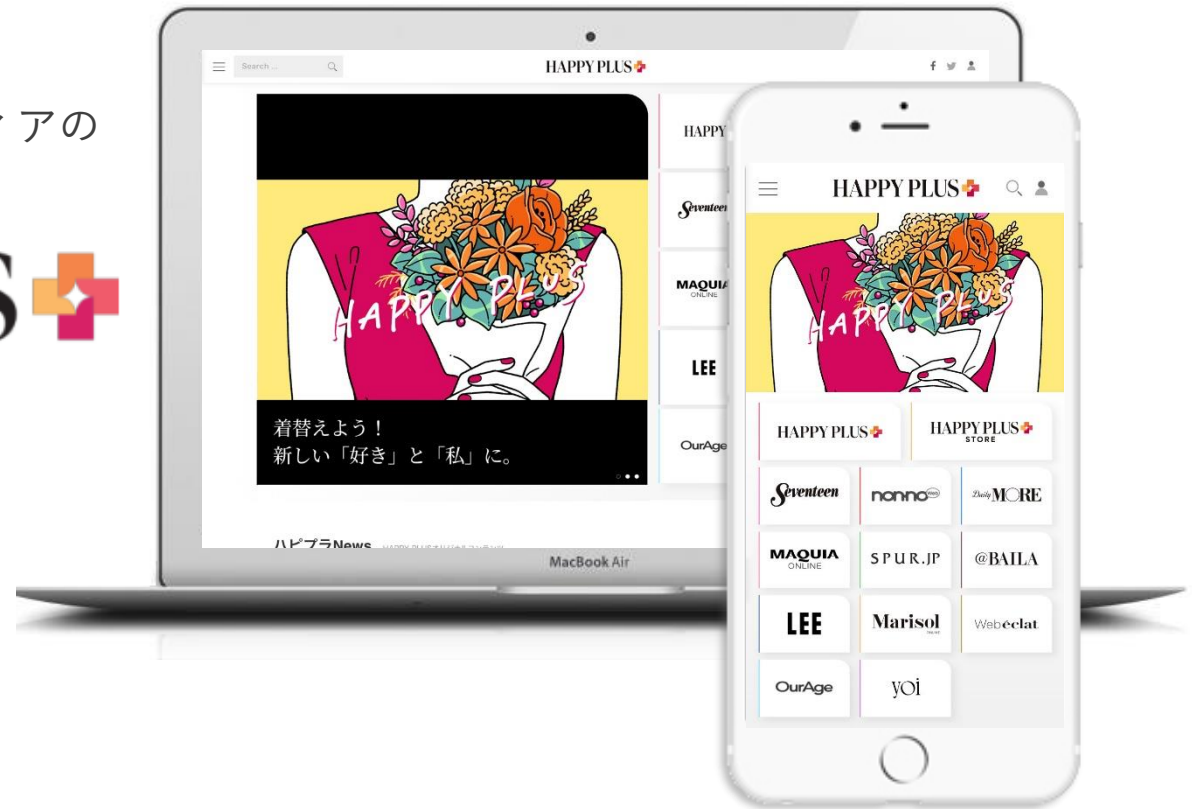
ィアの

S

Search ...

HAPPY PLUS

HAPPY PLUS

HAPPY

Seventeen

MAQUIA ONLINE

LEE

OurAge

着替えよう！
新しい「好き」と「私」に。

ハピプラNews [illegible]

MacBook Air

HAPPY PLUS

HAPPY PLUS

HAPPY PLUS

HAPPY PLUS STORE

Seventeen

non-no

Daily MORE

MAQUIA ONLINE

SPUR.JP

@BAILA

LEE

Marisol

Webeclat

OurAge

yoi